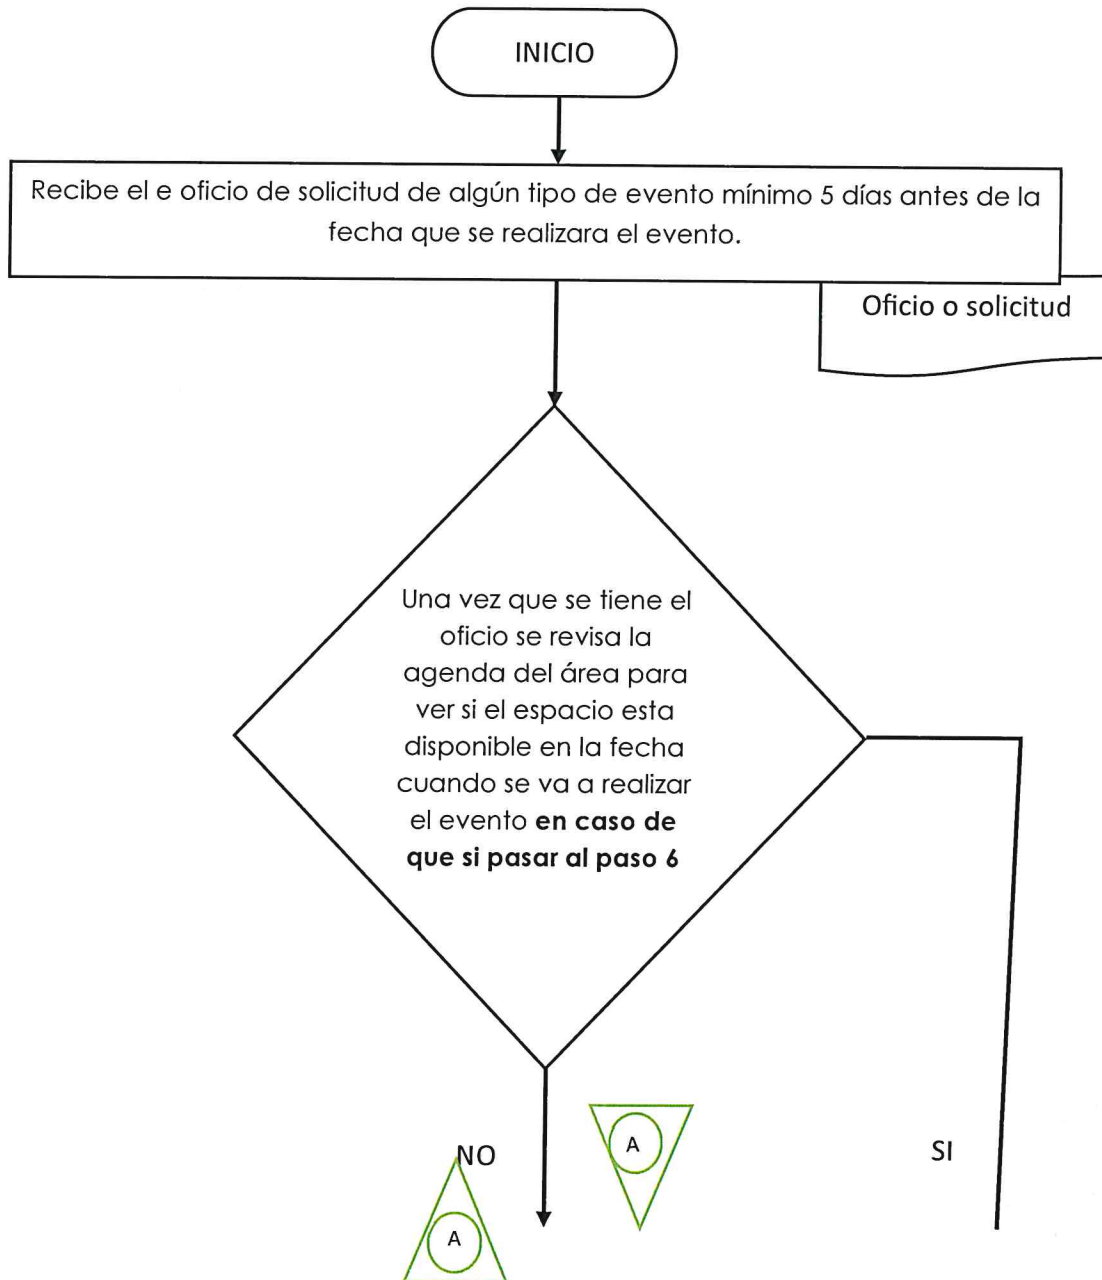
INICIO

Recibe el e oficio de solicitud de algún tipo de evento mínimo 5 días antes de la fecha que se realizara el evento.

Oficio o solicitud

Una vez que se tiene el oficio se revisa la agenda del área para ver si el espacio esta disponible en la fecha cuando se va a realizar el evento **en caso de que si pasar al paso 6**

NO

A

A

SI